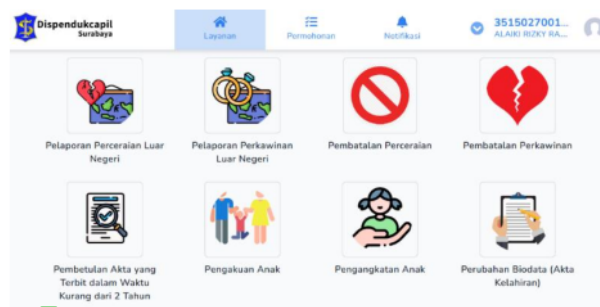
Dispendukcapil
Surabaya

Layanan

Permohonan

Notifikasi

3515027001...
ALAIKI RIZKY RA...

Pelaporan Perceraian Luar Negeri

Pelaporan Perkawinan Luar Negeri

Pembatalan Perceraian

Pembatalan Perkawinan

Pembetulan Akta yang Terbit dalam Waktu Kurang dari 2 Tahun

Pengakuan Anak

Pengangkatan Anak

Perubahan Biodata (Akta Kelahiran)